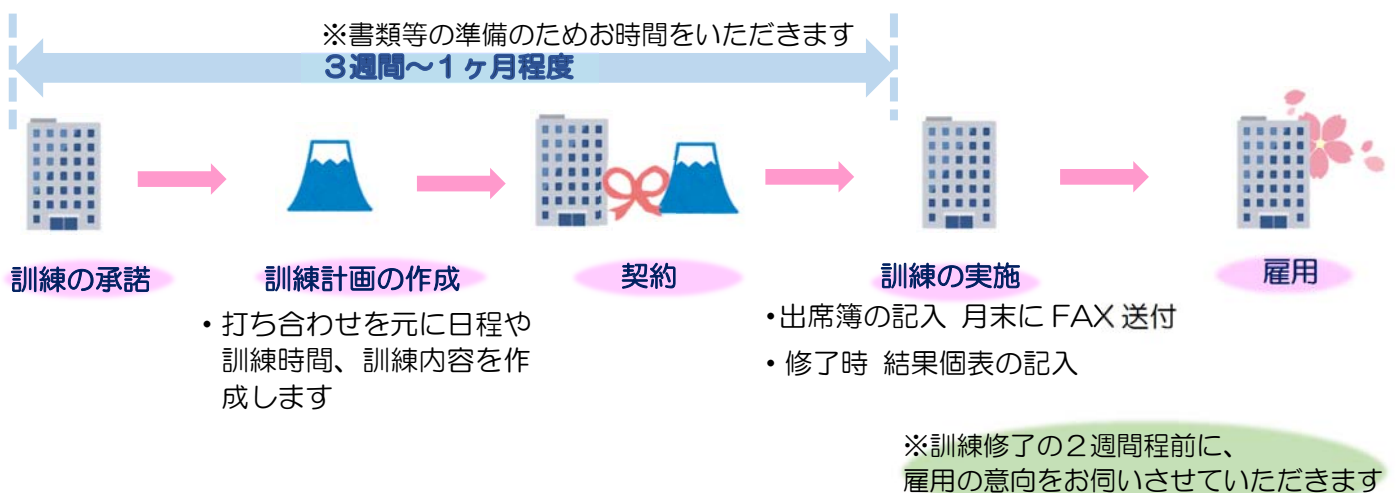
※書類等の準備のためお時間をいただきます
３週間～１ヶ月程度

訓練の承諾

訓練計画の作成
・打ち合わせを元に日程や訓練時間、訓練内容を作成します

契約

訓練の実施
•出席簿の記入 月末にFAX送付
• 修了時 結果個表の記入

雇用

※訓練修了の２週間程前に、
雇用の意向をお伺いさせていただきます